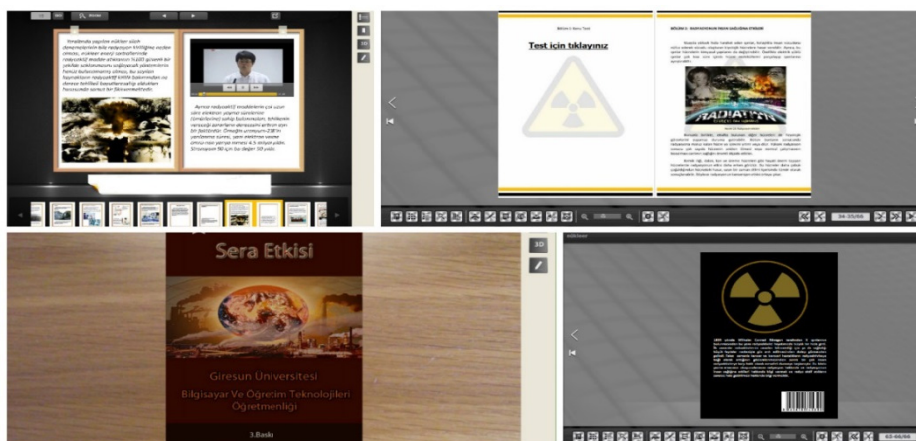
Yeraltında yapılan nükleer silah denemelerinin bile radyasyon kirliliğine neden olması, nükleer enerji santrallerinde radyoaktif madde atıklarının %100 güvenli bir şekilde saklanmasının sağlanamaması gerekmektedir. Ayrıca bu radyasyon kirliliğinin sonucunda ortaya çıkan kanser hastalıkları... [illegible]

Ayrıca radyoaktif maddelerin çok uzun süre etkilerini yitirmemesi... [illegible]

Bölüm 3: Konu Testi

Test için tıklayınız

BÖLÜM 2: RADYASYON VE İNSAN SAĞLIĞINA ETKİSİ

RADIATION

34-35/66

Sera Etkisi

3D

Giresun Üniversitesi

Bilgisayar Ve Öğretim Teknolojileri Öğretmenliği

3.Baskı

65-66/66